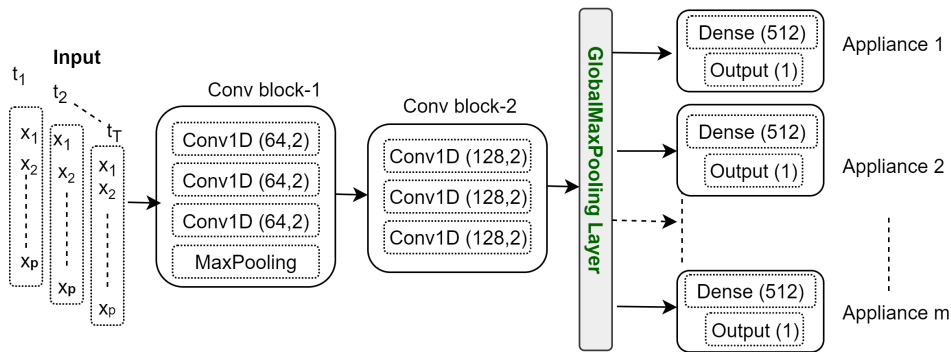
Input

$t_1$

$t_2$

$t_T$

$x_1$
$x_2$
$x_p$

$x_1$
$x_2$
$x_p$

$x_1$
$x_2$
$x_p$

Conv block-1

Conv1D (64,2)

Conv1D (64,2)

Conv1D (64,2)

MaxPooling

Conv block-2

Conv1D (128,2)

Conv1D (128,2)

Conv1D (128,2)

GlobalMaxPooling Layer

Dense (512)

Output (1)

Appliance 1

Dense (512)

Output (1)

Appliance 2

Dense (512)

Output (1)

Appliance m